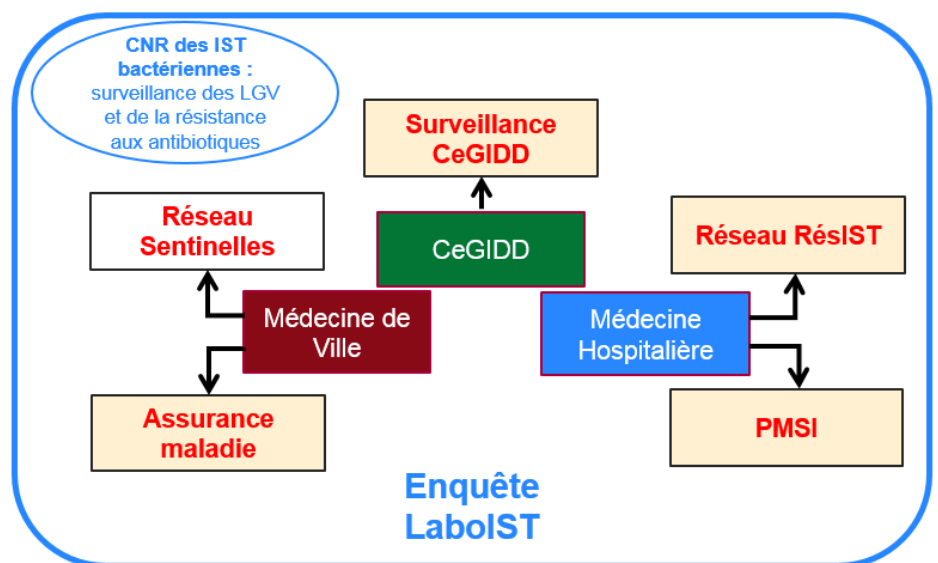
CNR des IST bactériennes : surveillance des LGV et de la résistance aux antibiotiques

Surveillance CeGIDD

CeGIDD

Réseau Sentinelles

Médecine de Ville

Assurance maladie

Réseau RésIST

Médecine Hospitalière

PMSI

Enquête LaboIST